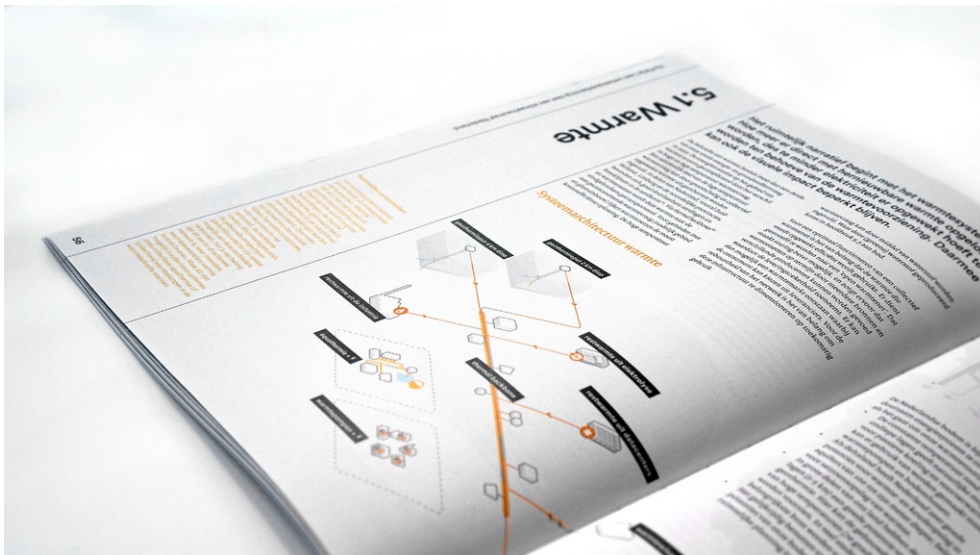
5.1 Warmte

Het huidige netwerk begint met het warmtesysteem ... worden meer direct met hernieuwbare energie opgewekt ... waarbij de warmte elektrisch ... er opgewekt. Doet ... op het niveau van de woning. Daarmee ... kan ook de visuele impact beperkt blijven.

Systeemarchitectuur warmte

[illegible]

56